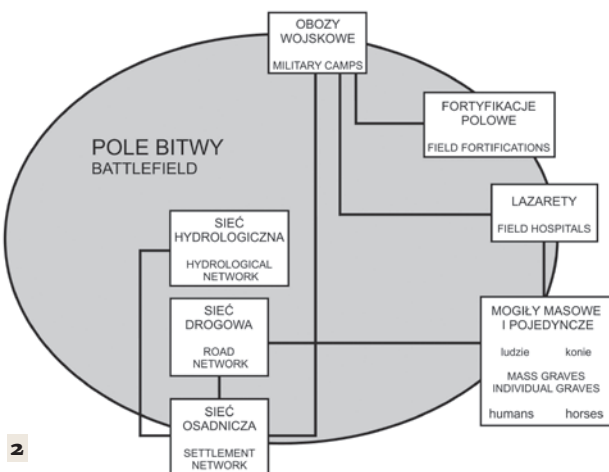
OBOZY WOJSKOWE

MILITARY CAMPS

FORTYFIKACJE POLOWE

FIELD FORTIFICATIONS

POLE BITWY
BATTLEFIELD

LAZARETY

FIELD HOSPITALS

SIEĆ HYDROLOGICZNA

HYDROLOGICAL NETWORK

SIEĆ DROGOWA

ROAD NETWORK

MOGIŁY MASOWE I POJEDYNCZE

ludzie konie

MASS GRAVES INDIVIDUAL GRAVES

humans horses

SIEĆ OSADNICZA

SETTLEMENT NETWORK

2